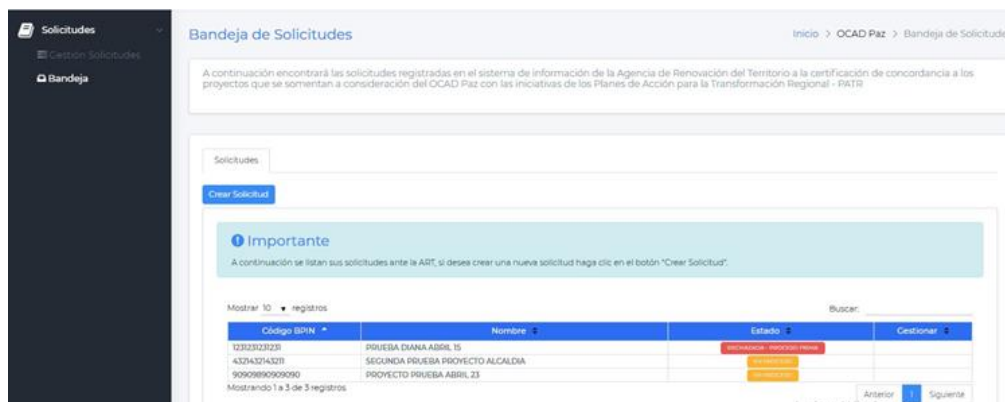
Solicitudes

Gestión Solicitudes

Bandeja

Bandeja de Solicitudes

Inicio > OCAD Paz > Bandeja de Solicitude

A continuación encontrará las solicitudes registradas en el sistema de información de la Agencia de Renovación del Territorio a la certificación de concordancia a los proyectos que se sometan a consideración del OCAD Paz con las iniciativas de los Planes de Acción para la Transformación Regional - PATR

Solicitudes

Crear Solicitud

Importante

A continuación se listan sus solicitudes ante la ART, si desea crear una nueva solicitud haga clic en el botón "Crear Solicitud".

Mostrar 10 registros

Buscar:

| Código BPIN | Nombre | Estado | Gestionar |
|---|---|---|---|
| 123123123123 | PRUEBA DIANA ABRIL 15 | RECHAZADA - PROCESO FINAL | |
| 432143214321 | SEGUNDA PRUEBA PROYECTO ALCALDIA | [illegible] | |
| 909090909090 | PROYECTO PRUEBA ABRIL 23 | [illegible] | |

Mostrando 1 a 3 de 3 registros

Anterior 1 Siguiente